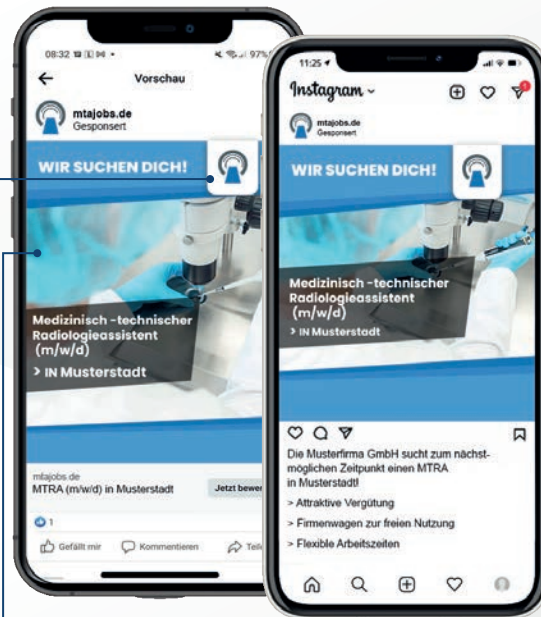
08:32

Vorschau

mtajobs.de
Gesponsert

WIR SUCHEN DICH!

Medizinisch -technischer Radiologieassistent (m/w/d)
> IN Musterstadt

mtajobs.de
MTRA (m/w/d) in Musterstadt

Jetzt bewer

1

Gefällt mir
Kommentieren
Teil

11:25

Instagram

mtajobs.de
Gesponsert

WIR SUCHEN DICH!

Medizinisch -technischer Radiologieassistent (m/w/d)
> IN Musterstadt

Die Musterfirma GmbH sucht zum nächstmöglichen Zeitpunkt einen MTRA in Musterstadt!
> Attraktive Vergütung
> Firmenwagen zur freien Nutzung
> Flexible Arbeitszeiten